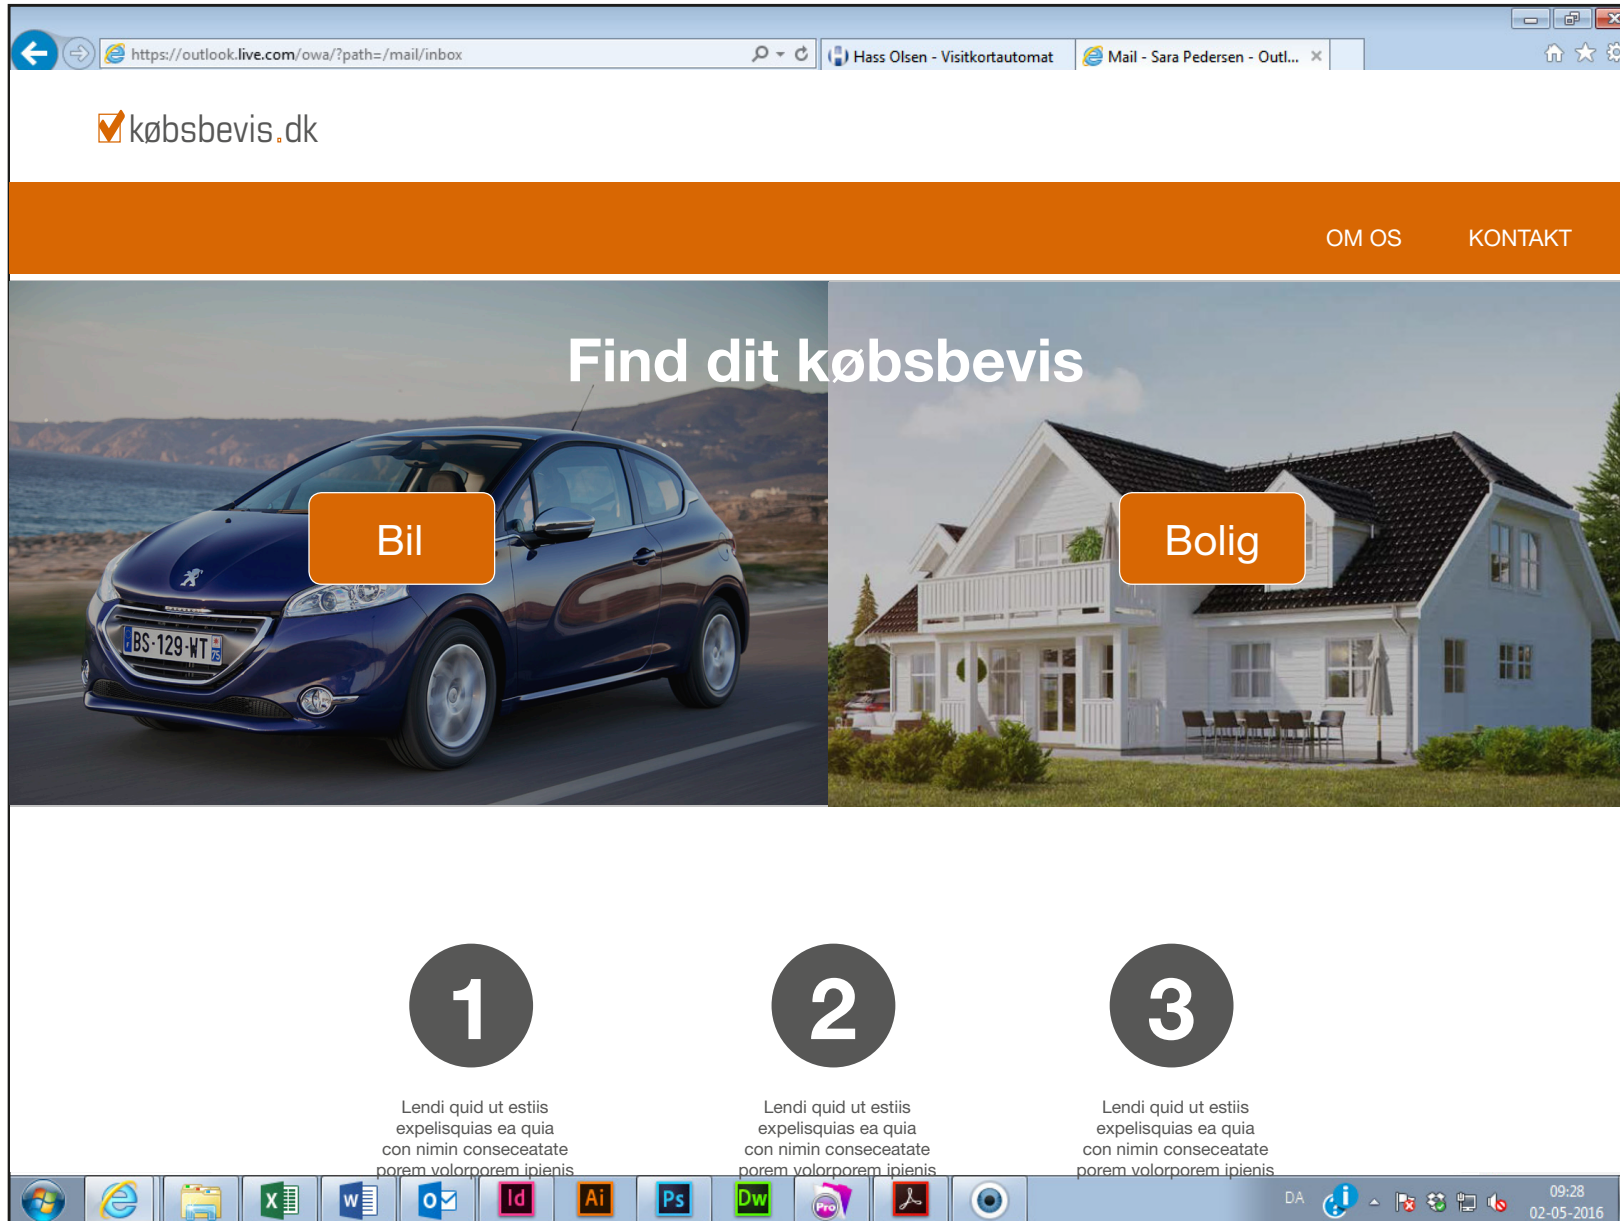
https://outlook.live.com/owa/?path=/mail/inbox
Hass Olsen - Visitkortautomat
Mail - Sara Pedersen - Outl... ×

købsbevis.dk

OM OS
KONTAKT

Find dit købsbevis

BS·129·WT

Bil

Bolig

1

Lendi quid ut estiis expelisquias ea quia con nimin conseceatate porem volorporem ipienis

2

Lendi quid ut estiis expelisquias ea quia con nimin conseceatate porem volorporem ipienis

3

Lendi quid ut estiis expelisquias ea quia con nimin conseceatate porem volorporem ipienis

X
W
O
Id
Ai
Ps
Dw
Pro
DA
09:28
02-05-2016